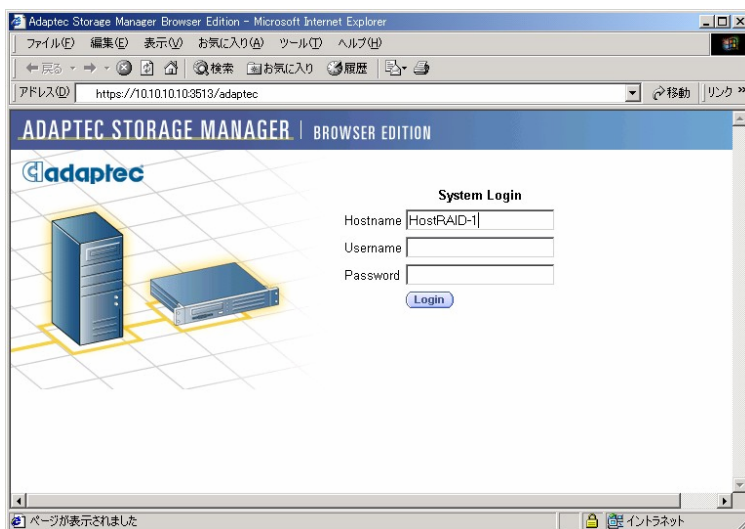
Adaptec Storage Manager Browser Edition - Microsoft Internet Explorer

ファイル(F) 編集(E) 表示(V) お気に入り(A) ツール(T) ヘルプ(H)

← 戻る → 検索 お気に入り 履歴

アドレス(D) https://10.10.10.10:3513/adaptec 移動 リンク »

ADAPTEC STORAGE MANAGER | BROWSER EDITION

adaptec

System Login

Hostname HostRAID-1

Username

Password

Login

ページが表示されました

イントラネット